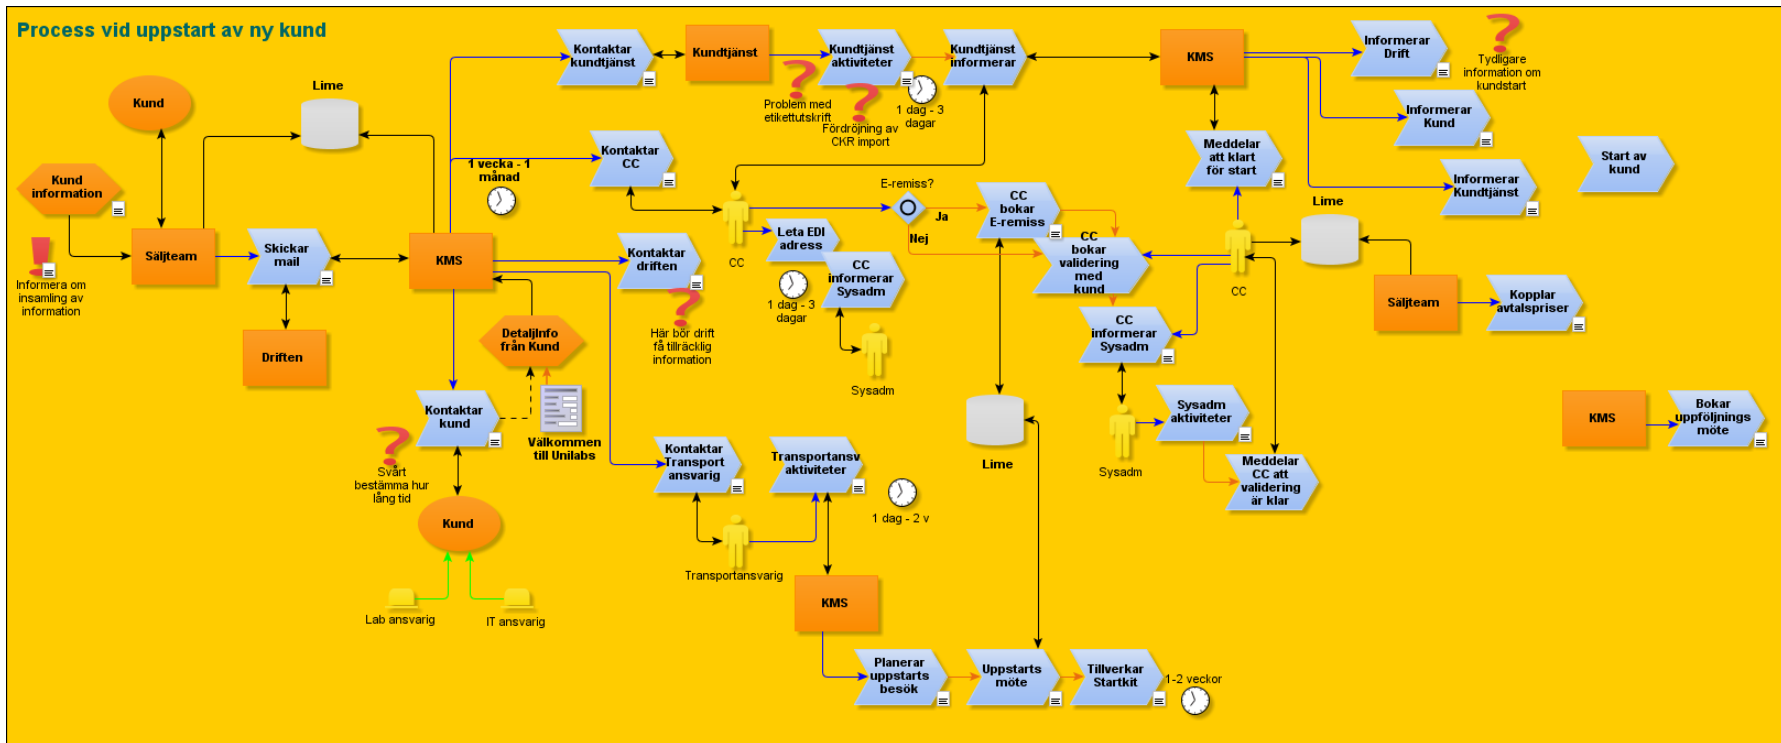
Process vid uppstart av ny kund

Kund

Lime

Kund information

Informera om insamling av information

Säljteam

Skickar mail

Driften

KMS

Kontaktar kundtjänst

Kundtjänst

Kundtjänst aktiviteter

Problem med etikettutskrift

Fördröjning av CKR import

1 dag - 3 dagar

Kundtjänst informerar

KMS

Informerar Drift

Tydligare information om kundstart

Informerar Kund

Informerar Kundtjänst

Start av kund

Meddelar att klart för start

1 vecka - 1 månad

Kontaktar CC

CC

E-remiss?

Ja

Nej

CC bokar E-remiss

CC bokar validering med kund

Lime

CC

Säljteam

Kopplar avtalspriser

Leta EDI adress

1 dag - 3 dagar

CC informerar Sysadm

Sysadm

Kontaktar driften

Här bör drift få tillräcklig information

DetaljInfo från Kund

Välkommen till Unilabs

Kontaktar kund

Svårt bestämma hur lång tid

Kund

Lab ansvarig

IT ansvarig

Kontaktar Transport ansvarig

Transportansv aktiviteter

1 dag - 2 v

Transportansvarig

KMS

Lime

CC informerar Sysadm

Sysadm

Sysadm aktiviteter

Meddelar CC att validering är klar

KMS

Bokar uppföljnings möte

Planerar uppstarts besök

Uppstarts möte

Tillverkar Startkit

1-2 veckor